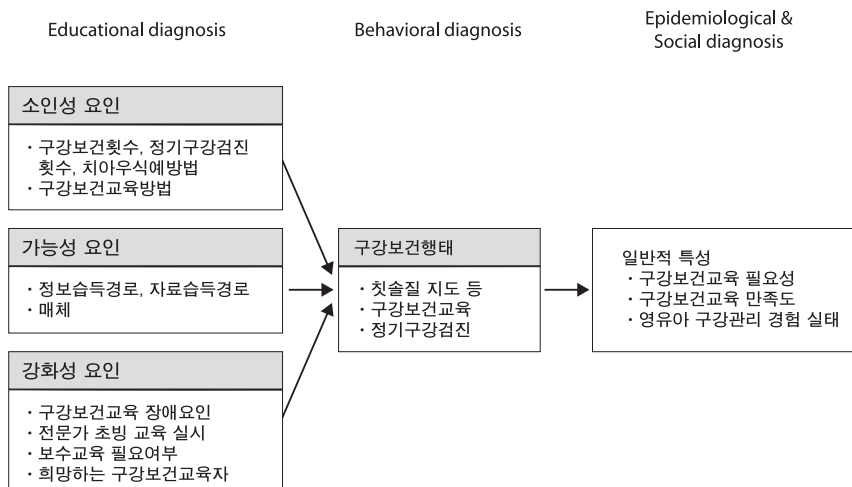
Educational diagnosis

Behavioral diagnosis

Epidemiological & Social diagnosis

소인성 요인

· 구강보건횟수, 정기구강검진 횟수, 치아우식예방법
· 구강보건교육방법

가능성 요인

· 정보습득경로, 자료습득경로
· 매체

강화성 요인

· 구강보건교육 장애요인
· 전문가 초빙 교육 실시
· 보수교육 필요여부
· 희망하는 구강보건교육자

구강보건행태

· 칫솔질 지도 등
· 구강보건교육
· 정기구강검진

일반적 특성
· 구강보건교육 필요성
· 구강보건교육 만족도
· 영유아 구강관리 경험 실태